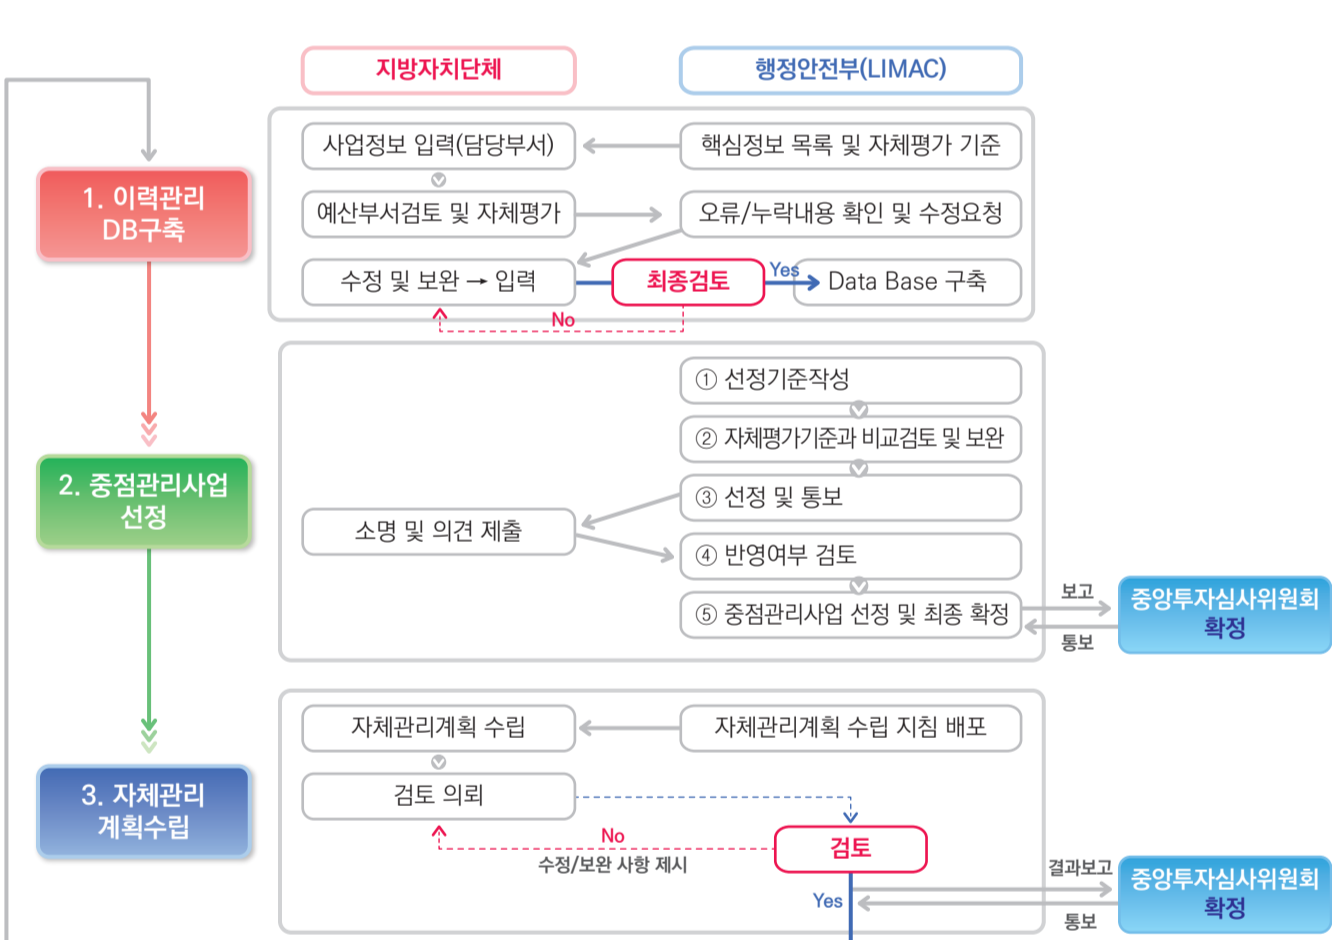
지방자치단체

행정안전부(LIMAC)

1. 이력관리 DB구축

사업정보 입력(담당부서)

핵심정보 목록 및 자체평가 기준

예산부서검토 및 자체평가

오류/누락내용 확인 및 수정요청

수정 및 보완 → 입력

최종검토

Yes

Data Base 구축

No

2. 중점관리사업 선정

① 선정기준작성

② 자체평가기준과 비교검토 및 보완

③ 선정 및 통보

소명 및 의견 제출

④ 반영여부 검토

⑤ 중점관리사업 선정 및 최종 확정

보고

통보

중앙투자심사위원회 확정

3. 자체관리 계획수립

자체관리계획 수립

자체관리계획 수립 지침 배포

검토 의뢰

No

수정/보완 사항 제시

검토

Yes

결과보고

통보

중앙투자심사위원회 확정